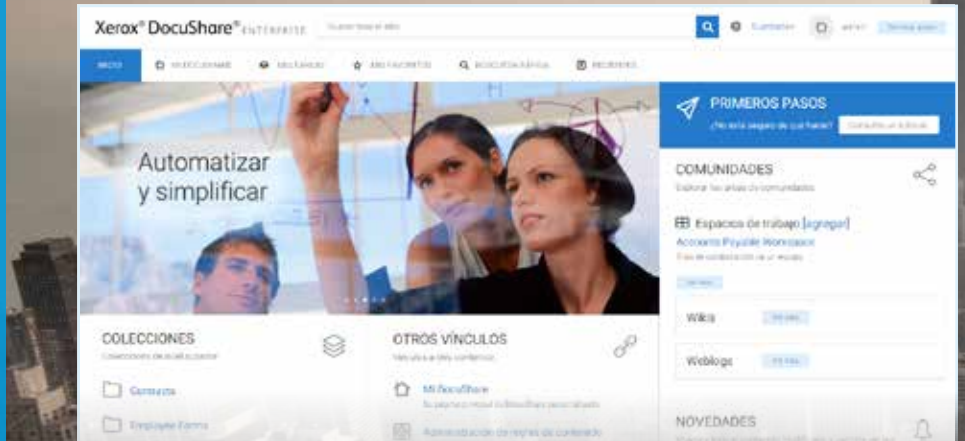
Xerox® DocuShare® ENTERPRISE

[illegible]

INICIO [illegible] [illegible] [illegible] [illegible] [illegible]

Automatizar y simplificar

PRIMEROS PASOS

¿No está seguro de qué hacer? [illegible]

COMUNIDADES

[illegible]

Espacios de trabajo [agregar]

Accounts Payable Workspace

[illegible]

Wikis

Weblogs

NOVEDADES

COLECCIONES

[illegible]

Contracts

Employee Forms

OTROS VÍNCULOS

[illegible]

MiDocuShare

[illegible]

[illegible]